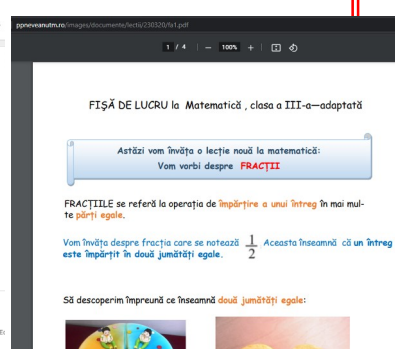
ppneveanutm.ro/images/documente/lectii/230320/fis1.pdf

1 / 4 | — 100% + |

FIȘĂ DE LUCRU la Matematică , clasa a III-a—adaptată

Astăzi vom învăța o lecție nouă la matematică:
Vom vorbi despre FRACȚII

FRACȚIILE se referă la operația de împărțire a unui întreg în mai multe părți egale.

Vom învăța despre fracția care se notează $\frac{1}{2}$ Aceasta înseamnă că un întreg este împărțit în două jumătăți egale.

Să descoperim împreună ce înseamnă două jumătăți egale: